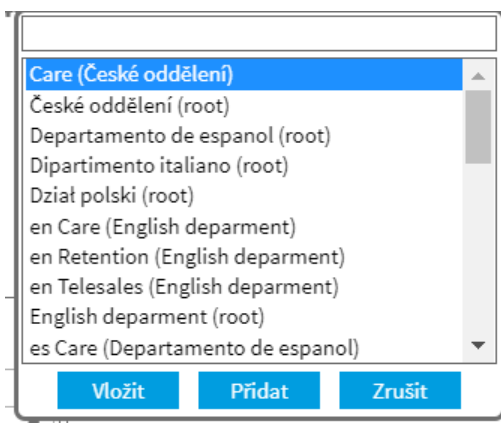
Care (České oddělení)
České oddělení (root)
Departamento de espanol (root)
Dipartimento italiano (root)
Dział polski (root)
en Care (English deparment)
en Retention (English deparment)
en Telesales (English deparment)
English deparment (root)
es Care (Departamento de espanol)

Vložit
Přidat
Zrušit